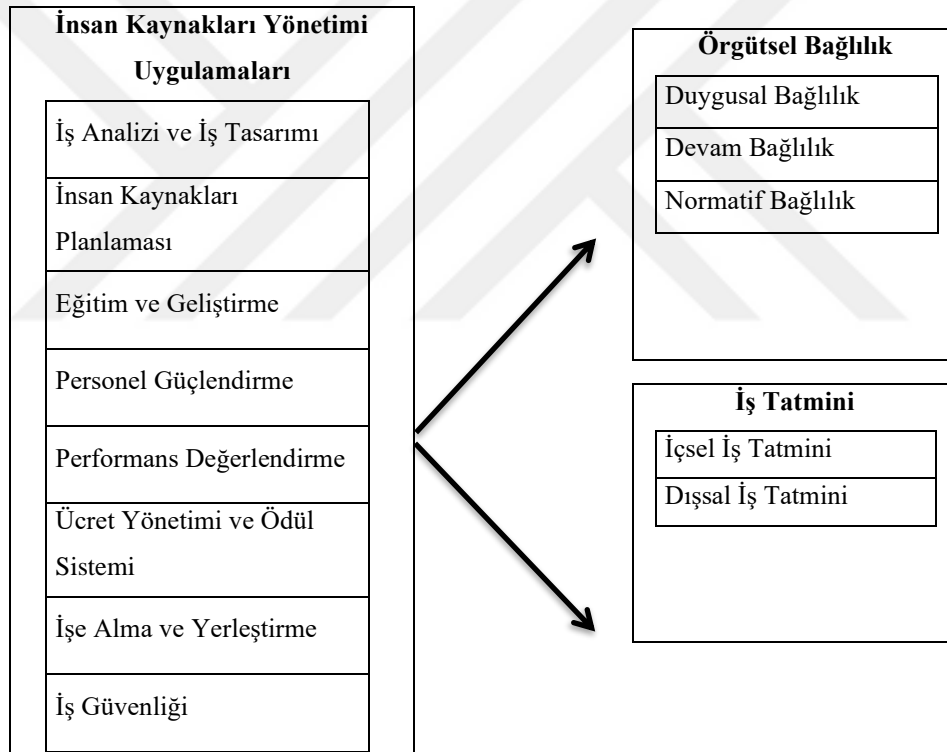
İnsan Kaynakları Yönetimi Uygulamaları

İş Analizi ve İş Tasarımı

İnsan Kaynakları Planlaması

Eğitim ve Geliştirme

Personel Güçlendirme

Performans Değerlendirme

Ücret Yönetimi ve Ödül Sistemi

İşe Alma ve Yerleştirme

İş Güvenliği

Örgütsel Bağlılık

Duygusal Bağlılık

Devam Bağlılık

Normatif Bağlılık

İş Tatmini

İçsel İş Tatmini

Dışsal İş Tatmini